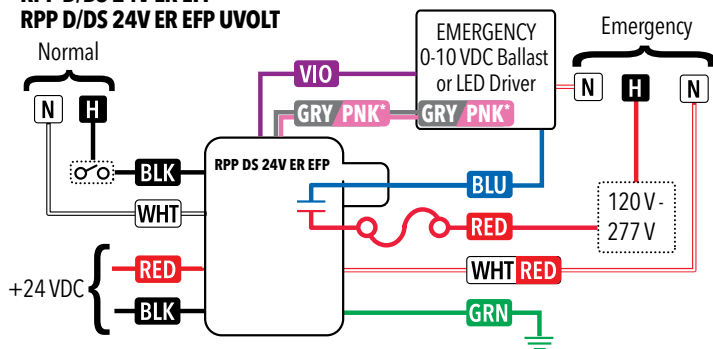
RPP D/DS 24V ER EFP
RPP D/DS 24V ER EFP UVOLT

Normal

N H

BLK

WHT

+24 VDC

RED

BLK

VIO

GRY PNK*

GRY PNK*

EMERGENCY 0-10 VDC Ballast or LED Driver

RPP DS 24V ER EFP

BLU

RED

WHT RED

GRN

Emergency

N H N

120 V - 277 V